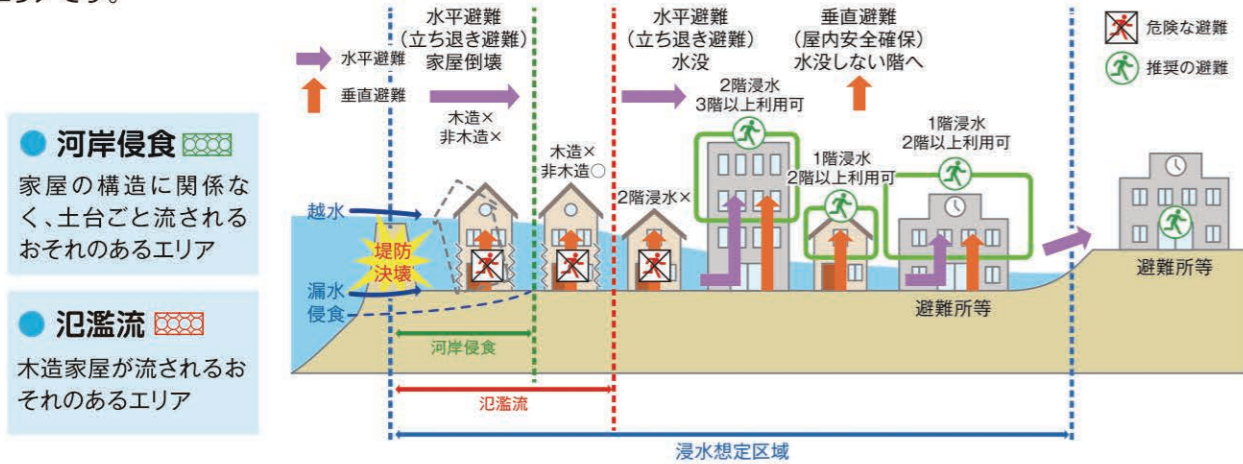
水平避難
垂直避難

水平避難
（立ち退き避難）
家屋倒壊

水平避難
（立ち退き避難）
水没

垂直避難
（屋内安全確保）
水没しない階へ

危険な避難
推奨の避難

河岸侵食
家屋の構造に関係なく、土台ごと流されるおそれのあるエリア

氾濫流
木造家屋が流されるおそれのあるエリア

木造×
非木造×

木造×
非木造○

2階浸水×

2階浸水
3階以上利用可

1階浸水
2階以上利用可

1階浸水
2階以上利用可

越水
堤防決壊
漏水
侵食

避難所等
避難所等

河岸侵食
氾濫流
浸水想定区域